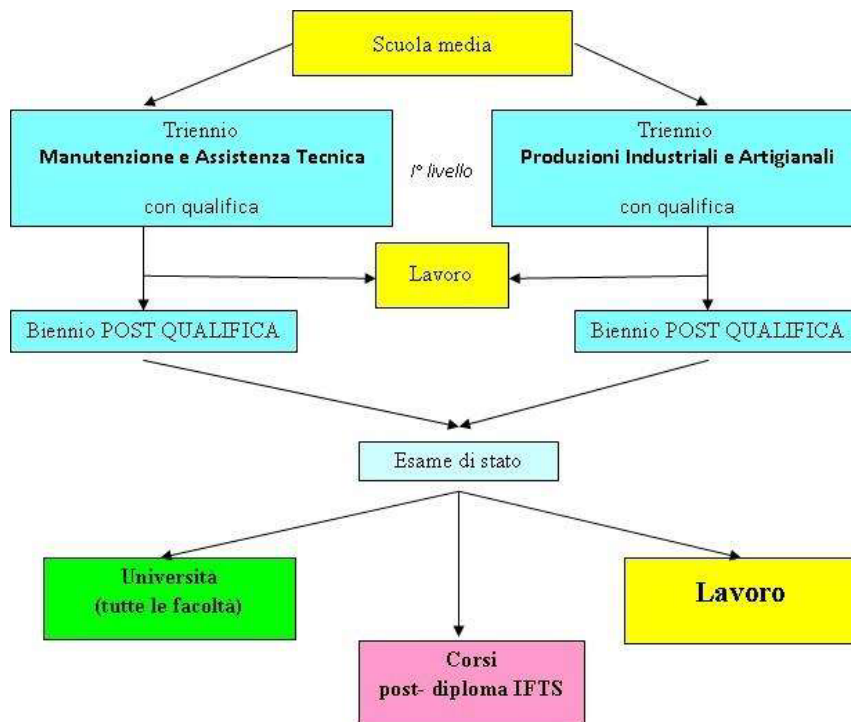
Scuola media

Triennio
**Manutenzione e Assistenza Tecnica**
con qualifica

I° livello

Triennio
**Produzioni Industriali e Artigianali**
con qualifica

Lavoro

Biennio POST QUALIFICA

Biennio POST QUALIFICA

Esame di stato

Università
(tutte le facoltà)

Lavoro

Corsi
post- diploma IFTS